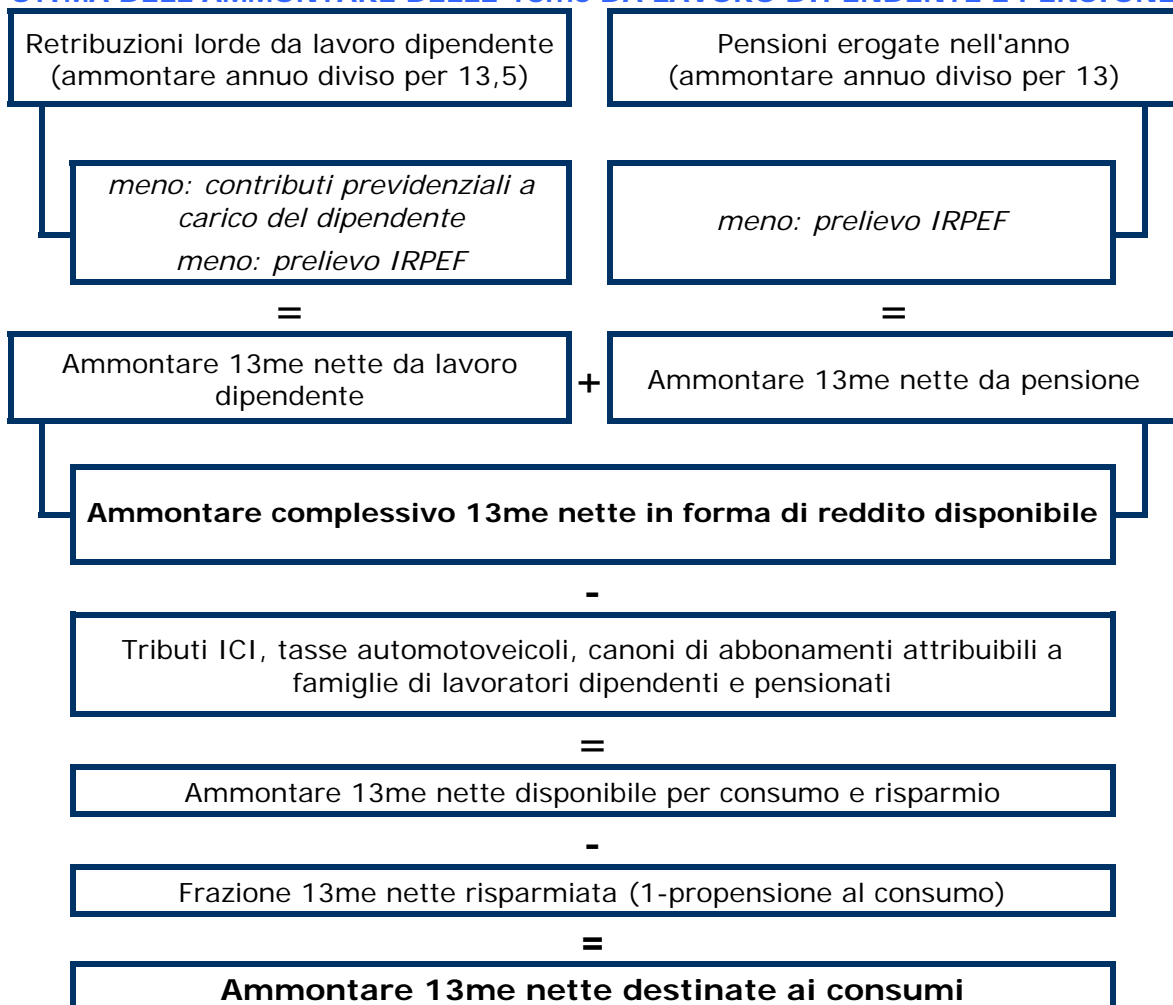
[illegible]

Retribuzioni lorde da lavoro dipendente (ammontare annuo diviso per 13,5)

Pensioni erogate nell'anno (ammontare annuo diviso per 13)

meno: contributi previdenziali a carico del dipendente
meno: prelievo IRPEF

meno: prelievo IRPEF

=

=

Ammontare 13me nette da lavoro dipendente

+

Ammontare 13me nette da pensione

**Ammontare complessivo 13me nette in forma di reddito disponibile**

-

Tributi ICI, tasse automotoveicoli, canoni di abbonamenti attribuibili a famiglie di lavoratori dipendenti e pensionati

=

Ammontare 13me nette disponibile per consumo e risparmio

-

Frazione 13me nette risparmiata (1-propensione al consumo)

=

**Ammontare 13me nette destinate ai consumi**